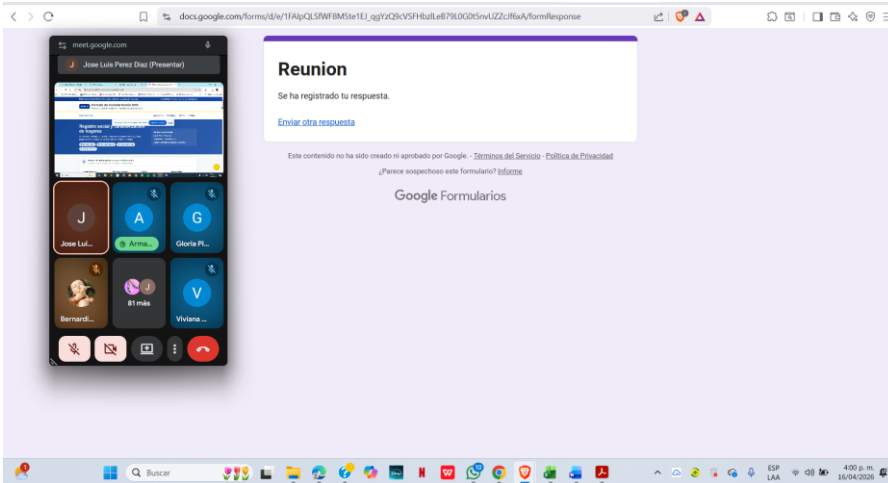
docs.google.com/forms/d/e/1FAIpQLSfWF8M5te1EJ_qgYzQ9cVSFHbzlLeB79L0G0t5nvUZZcJf6xA/formResponse

meet.google.com

J Jose Luis Perez Diaz (Presentar)

Reunion

Se ha registrado tu respuesta.

Enviar otra respuesta

Este contenido no ha sido creado ni aprobado por Google. - Términos del Servicio - Política de Privacidad

¿Parece sospechoso este formulario? Informe

Google Formularios

J
Jose Lui...

A
Arma...

G
Gloria Pi...

Bernardi...

81 más

V
Viviana ...

Buscar

ESP
LAA

4:00 p. m.
16/04/2026